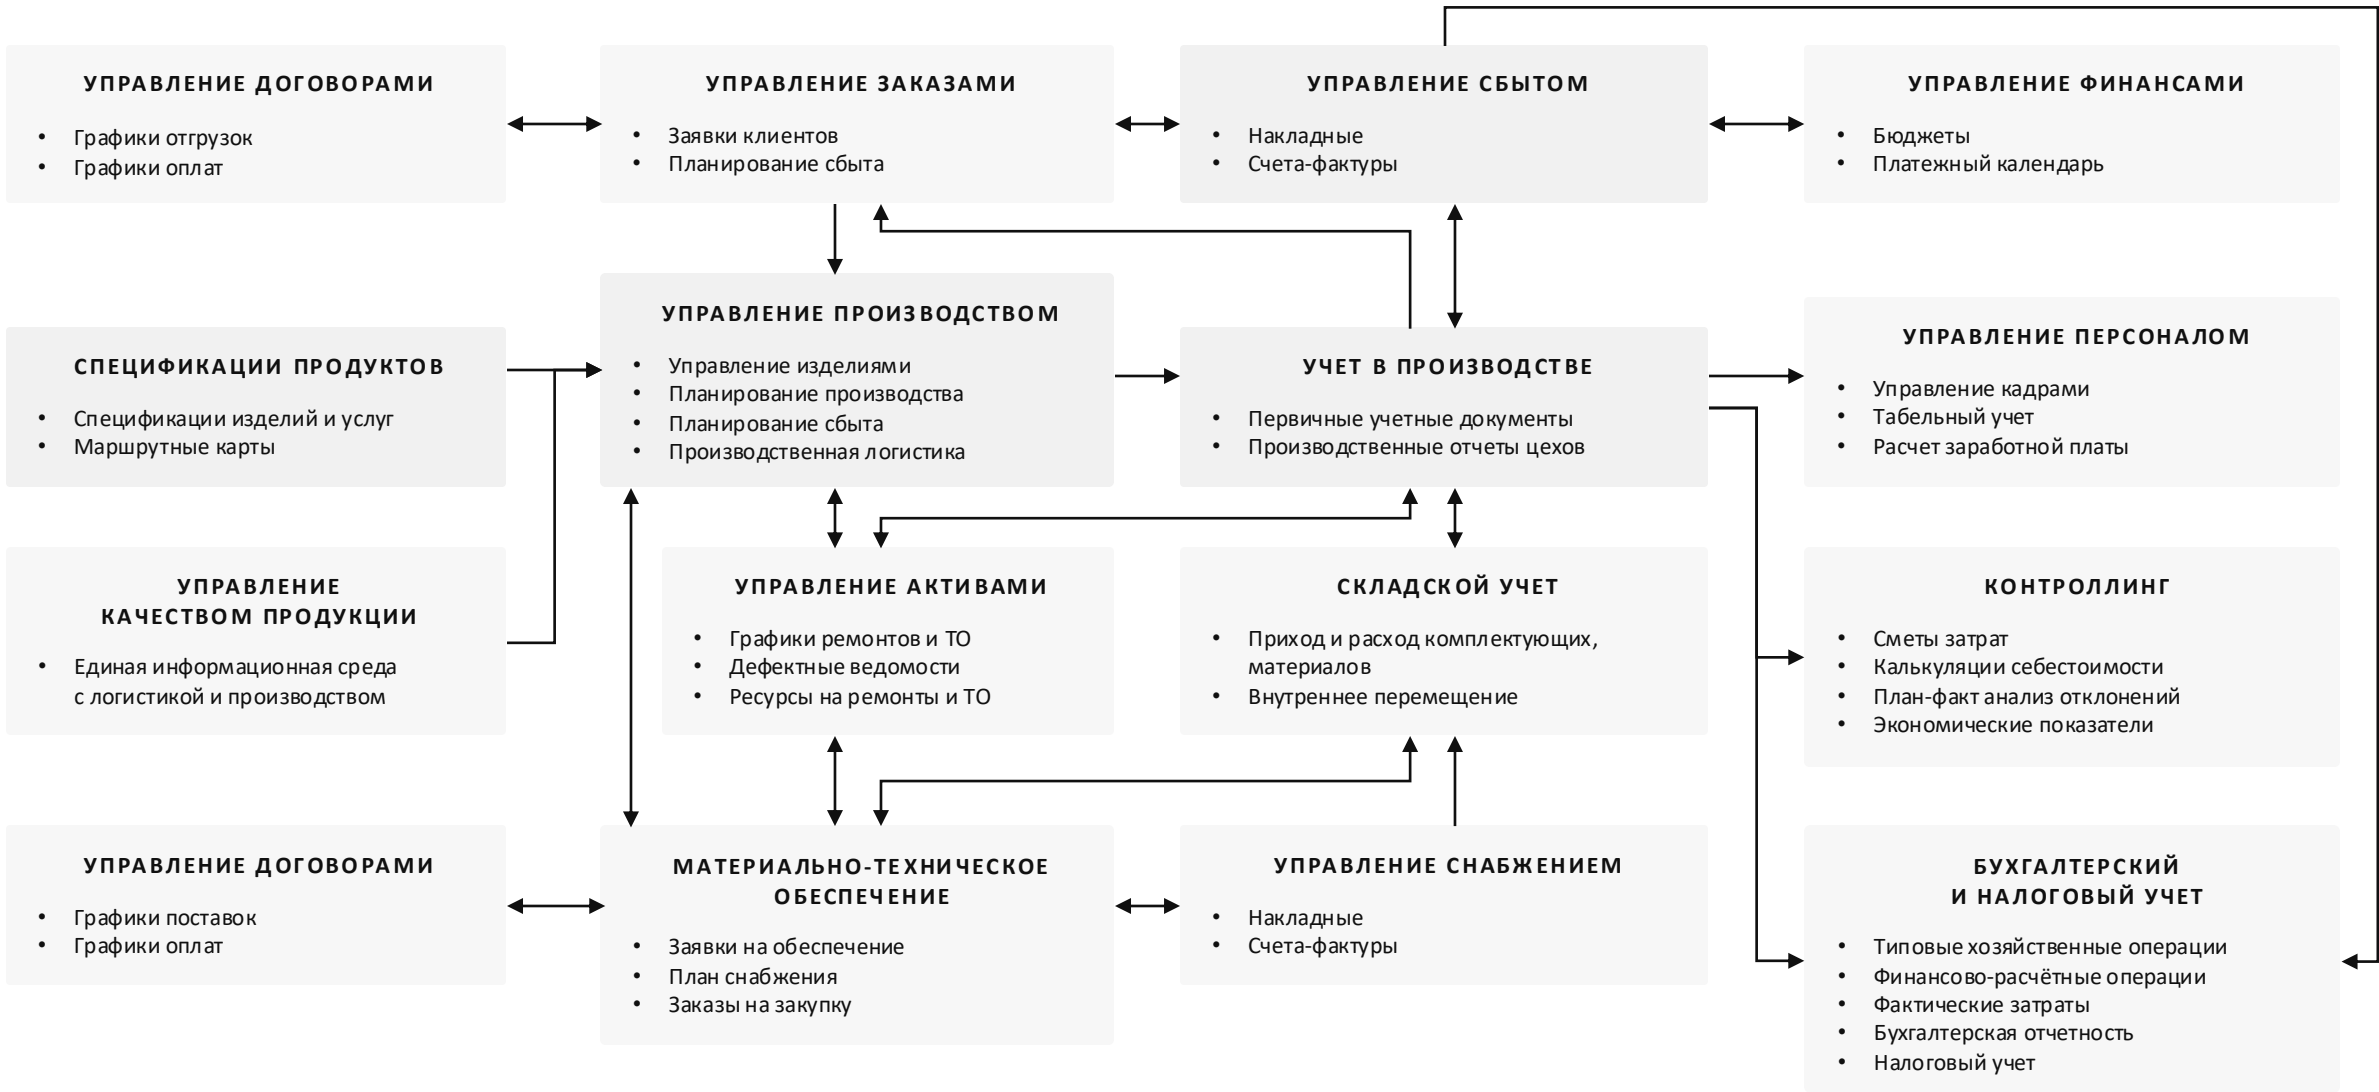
УПРАВЛЕНИЕ ДОГОВОРАМИ
• Графики отгрузок
• Графики оплат

УПРАВЛЕНИЕ ЗАКАЗАМИ
• Заявки клиентов
• Планирование сбыта

УПРАВЛЕНИЕ СБЫТОМ
• Накладные
• Счета-фактуры

УПРАВЛЕНИЕ ФИНАНСАМИ
• Бюджеты
• Платежный календарь

УПРАВЛЕНИЕ ПРОИЗВОДСТВОМ
• Управление изделиями
• Планирование производства
• Планирование сбыта
• Производственная логистика

СПЕЦИФИКАЦИИ ПРОДУКТОВ
• Спецификации изделий и услуг
• Маршрутные карты

УЧЕТ В ПРОИЗВОДСТВЕ
• Первичные учетные документы
• Производственные отчеты цехов

УПРАВЛЕНИЕ ПЕРСОНАЛОМ
• Управление кадрами
• Табельный учет
• Расчет заработной платы

УПРАВЛЕНИЕ КАЧЕСТВОМ ПРОДУКЦИИ
• Единая информационная среда с логистикой и производством

УПРАВЛЕНИЕ АКТИВАМИ
• Графики ремонтов и ТО
• Дефектные ведомости
• Ресурсы на ремонты и ТО

СКЛАДСКОЙ УЧЕТ
• Приход и расход комплектующих, материалов
• Внутреннее перемещение

КОНТРОЛЛИНГ
• Сметы затрат
• Калькуляции себестоимости
• План-факт анализ отклонений
• Экономические показатели

УПРАВЛЕНИЕ ДОГОВОРАМИ
• Графики поставок
• Графики оплат

МАТЕРИАЛЬНО-ТЕХНИЧЕСКОЕ ОБЕСПЕЧЕНИЕ
• Заявки на обеспечение
• План снабжения
• Заказы на закупку

УПРАВЛЕНИЕ СНАБЖЕНИЕМ
• Накладные
• Счета-фактуры

БУХГАЛТЕРСКИЙ И НАЛОГОВЫЙ УЧЕТ
• Типовые хозяйственные операции
• Финансово-расчётные операции
• Фактические затраты
• Бухгалтерская отчетность
• Налоговый учет